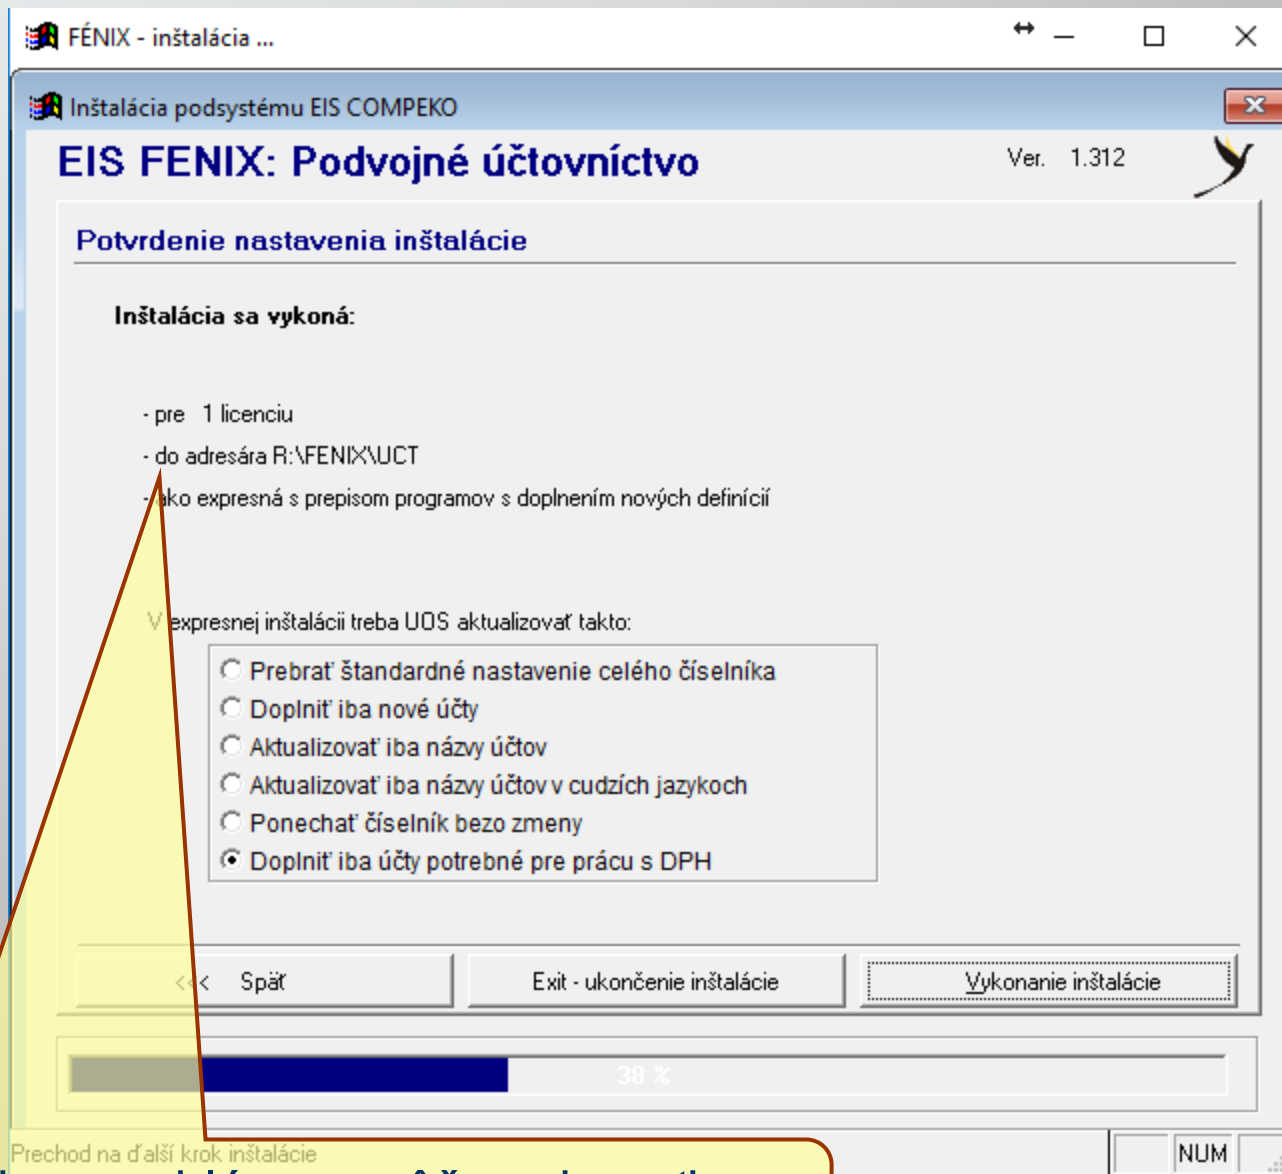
FÉNIX - inštalácia ...

Inštalácia podsystému EIS COMPEKO

EIS FENIX: Podvojné účtovníctvo

Ver. 1.312

Potvrdenie nastavenia inštalácie

Inštalácia sa vykoná:

- pre 1 licenciu

- do adresára R:\FENIX\UCT

- ako expresná s prepisom programov s doplnením nových definícií

V expresnej inštalácii treba UOS aktualizovať takto:

Prebrať štandardné nastavenie celého číselníka
Doplniť iba nové účty
Aktualizovať iba názvy účtov
Aktualizovať iba názvy účtov v cudzích jazykoch
Ponechať číselník bezo zmeny
Doplniť iba účty potrebné pre prácu s DPH

<<< Späť

Exit - ukončenie inštalácie

Vykonanie inštalácie

38 %

Prechod na ďalší krok inštalácie

NUM

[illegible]